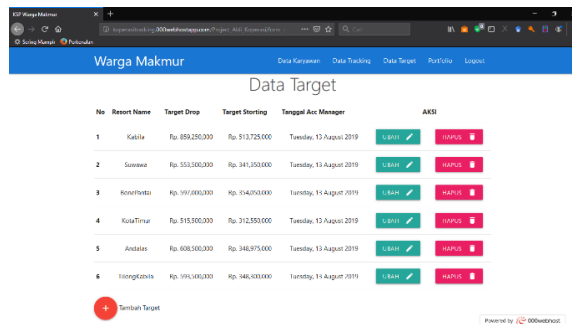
KSP Warga Makmur

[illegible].000webhostapp.com/Projek_Akhir/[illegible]

Cari

Sering Muncul   Perkenalan

Warga Makmur

Data Karyawan   Data Tracking   Data Target   Portfolio   Logout

Data Target

| No | Resort Name | Target Drop | Target Storting | Tanggal Acc Manager | AKSI |
|---|---|---|---|---|---|
| 1 | Kabila | Rp. 859,250,000 | Rp. 513,725,000 | Tuesday, 13 Agustus 2019 | UBAH HAPUS |
| 2 | Suwawa | Rp. 553,500,000 | Rp. 341,350,000 | Tuesday, 13 Agustus 2019 | UBAH HAPUS |
| 3 | BoneRaya | Rp. 597,000,000 | Rp. 354,050,000 | Tuesday, 13 Agustus 2019 | UBAH HAPUS |
| 4 | KotaTimur | Rp. 515,500,000 | Rp. 312,550,000 | Tuesday, 13 Agustus 2019 | UBAH HAPUS |
| 5 | Andalas | Rp. 608,500,000 | Rp. 348,975,000 | Tuesday, 13 Agustus 2019 | UBAH HAPUS |
| 6 | TilongKabila | Rp. 595,500,000 | Rp. 348,400,000 | Tuesday, 13 Agustus 2019 | UBAH HAPUS |

+ Tambah Target

Powered by 000webhost